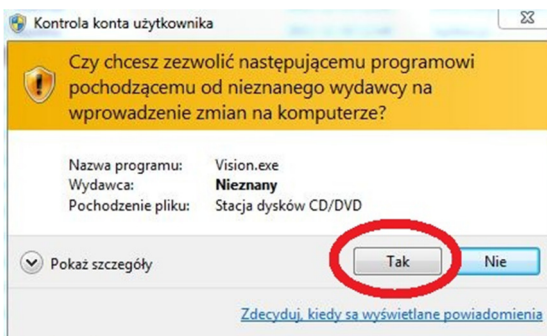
Kontrola konta użytkownika

Czy chcesz zezwolić następującemu programowi pochodzącemu od nieznanego wydawcy na wprowadzenie zmian na komputerze?

| | |
|---|---|
| Nazwa programu: | Vision.exe |
| Wydawca: | Nieznany |
| Pochodzenie pliku: | Stacja dysków CD/DVD |

Pokaż szczegóły

Tak

Nie

Zdecyduj, kiedy są wyświetlane powiadomienia